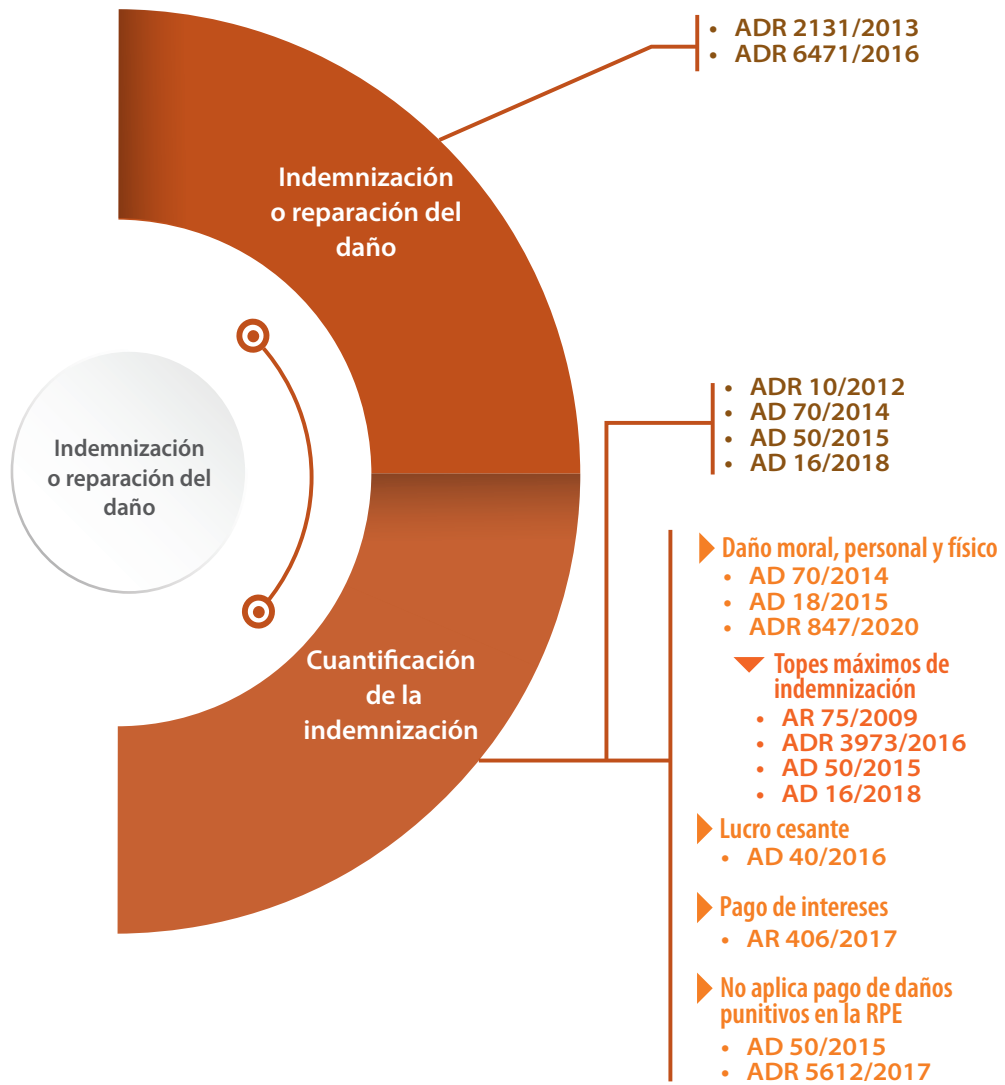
Indemnización o reparación del daño

Indemnización o reparación del daño

- ADR 2131/2013
- ADR 6471/2016

Cuantificación de la indemnización

- ADR 10/2012
- AD 70/2014
- AD 50/2015
- AD 16/2018

Daño moral, personal y físico
- AD 70/2014
- AD 18/2015
- ADR 847/2020

Topes máximos de indemnización
- AR 75/2009
- ADR 3973/2016
- AD 50/2015
- AD 16/2018

Lucro cesante
- AD 40/2016

Pago de intereses
- AR 406/2017

No aplica pago de daños punitivos en la RPE
- AD 50/2015
- ADR 5612/2017